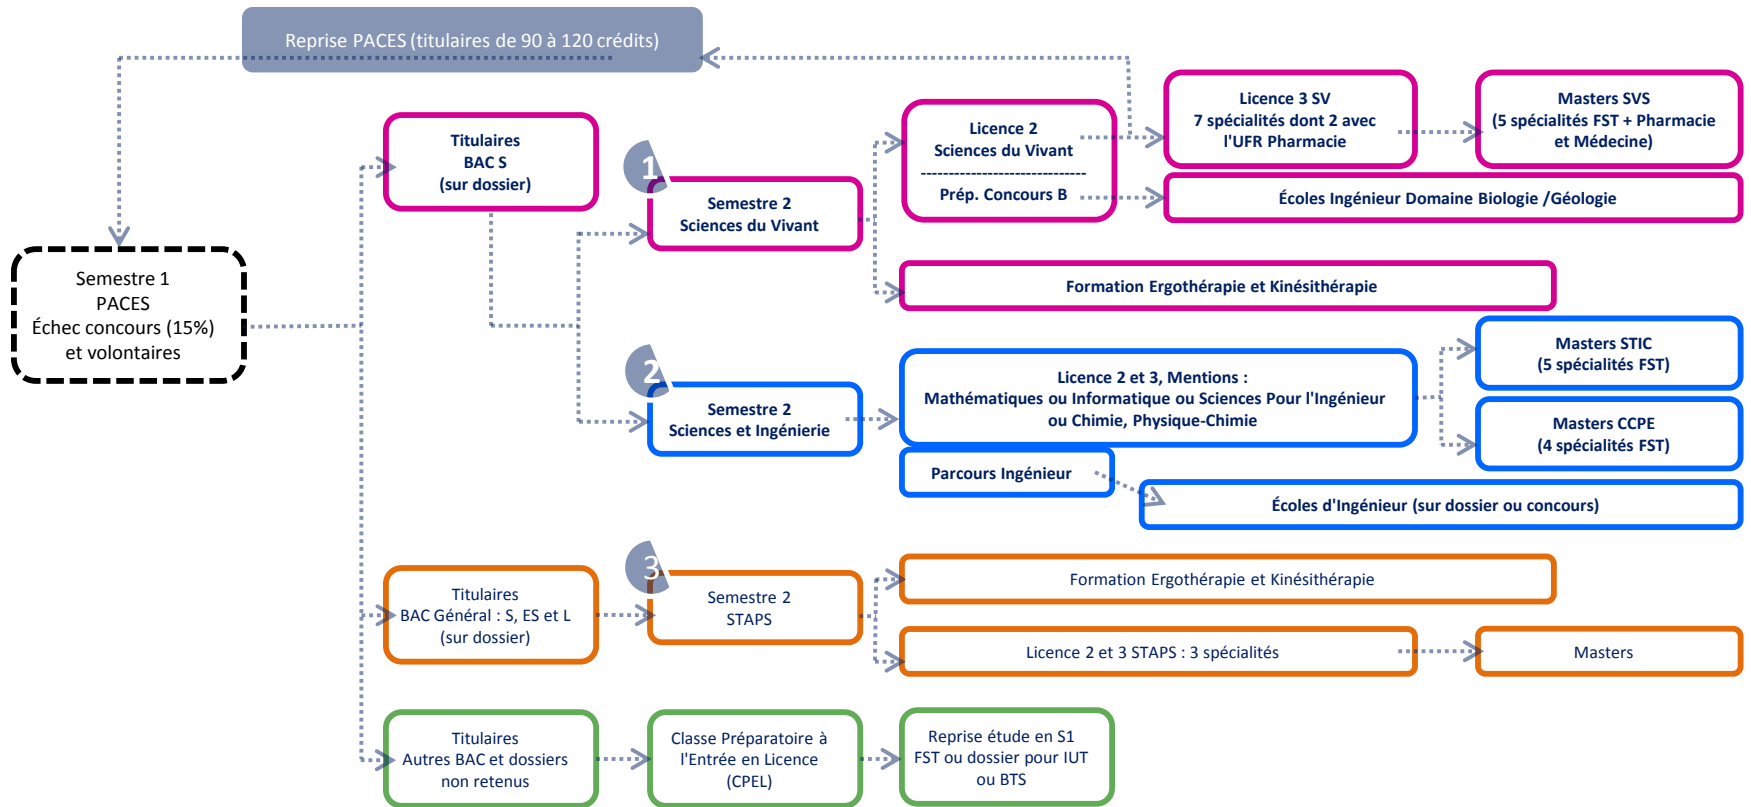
Reprise PACES (titulaires de 90 à 120 crédits)

Semestre 1
PACES
Échec concours (15%)
et volontaires

Titulaires
BAC S
(sur dossier)

1

Semestre 2
Sciences du Vivant

Licence 2
Sciences du Vivant
------------------------------
Prép. Concours B

Licence 3 SV
7 spécialités dont 2 avec l'UFR Pharmacie

Masters SVS
(5 spécialités FST + Pharmacie et Médecine)

Écoles Ingénieur Domaine Biologie /Géologie

Formation Ergothérapie et Kinésithérapie

2

Semestre 2
Sciences et Ingénierie

Licence 2 et 3, Mentions :
Mathématiques ou Informatique ou Sciences Pour l'Ingénieur ou Chimie, Physique-Chimie

Masters STIC
(5 spécialités FST)

Masters CCPE
(4 spécialités FST)

Parcours Ingénieur

Écoles d'Ingénieur (sur dossier ou concours)

Titulaires
BAC Général : S, ES et L
(sur dossier)

3

Semestre 2
STAPS

Formation Ergothérapie et Kinésithérapie

Licence 2 et 3 STAPS : 3 spécialités

Masters

Titulaires
Autres BAC et dossiers non retenus

Classe Préparatoire à l'Entrée en Licence
(CPEL)

Reprise étude en S1
FST ou dossier pour IUT ou BTS